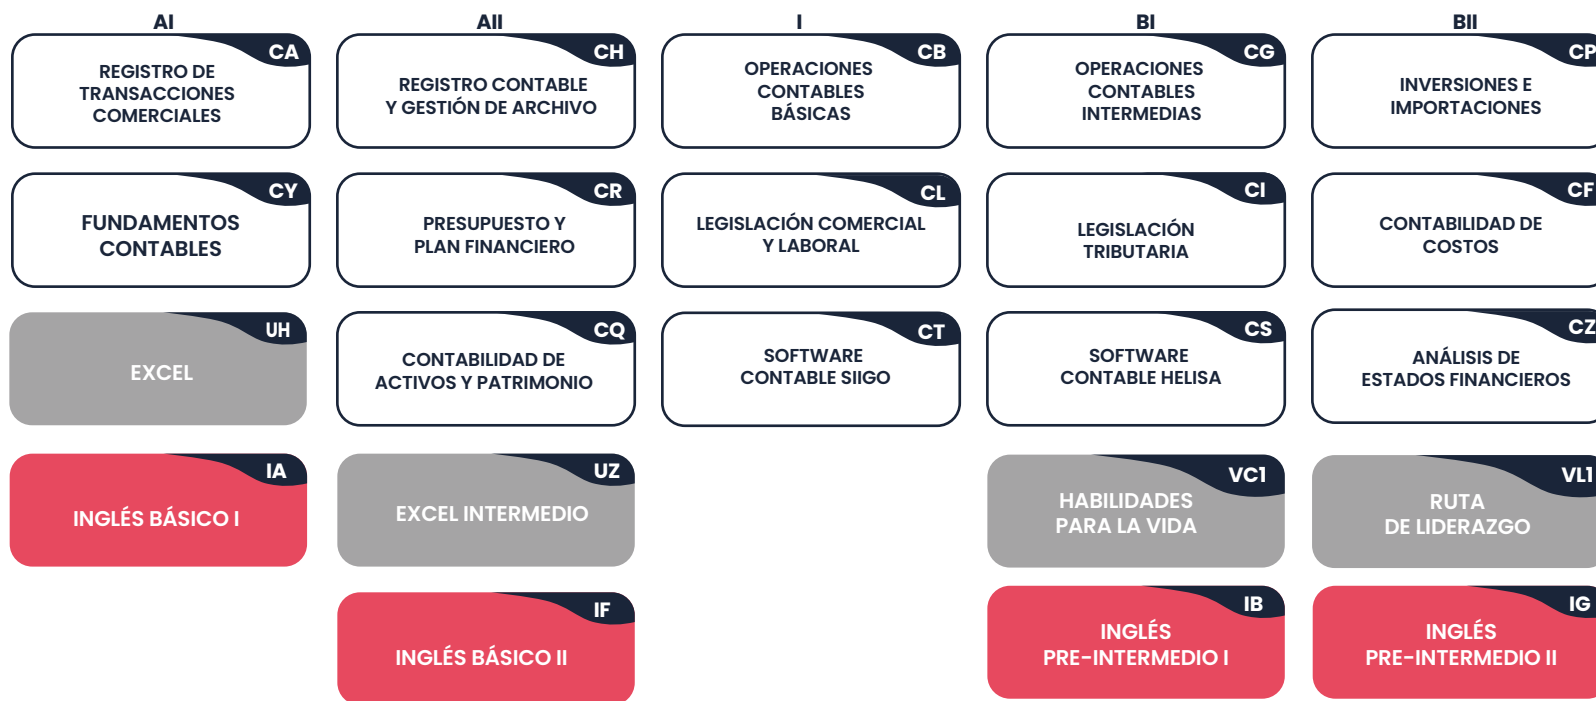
AI

CA
REGISTRO DE TRANSACCIONES COMERCIALES

CY
FUNDAMENTOS CONTABLES

UH
EXCEL

IA
INGLÉS BÁSICO I

AII

CH
REGISTRO CONTABLE Y GESTIÓN DE ARCHIVO

CR
PRESUPUESTO Y PLAN FINANCIERO

CQ
CONTABILIDAD DE ACTIVOS Y PATRIMONIO

UZ
EXCEL INTERMEDIO

IF
INGLÉS BÁSICO II

I

CB
OPERACIONES CONTABLES BÁSICAS

CL
LEGISLACIÓN COMERCIAL Y LABORAL

CT
SOFTWARE CONTABLE SIIGO

BI

CG
OPERACIONES CONTABLES INTERMEDIAS

CI
LEGISLACIÓN TRIBUTARIA

CS
SOFTWARE CONTABLE HELISA

VC1
HABILIDADES PARA LA VIDA

IB
INGLÉS PRE-INTERMEDIO I

BII

CP
INVERSIONES E IMPORTACIONES

CF
CONTABILIDAD DE COSTOS

CZ
ANÁLISIS DE ESTADOS FINANCIEROS

VL1
RUTA DE LIDERAZGO

IG
INGLÉS PRE-INTERMEDIO II